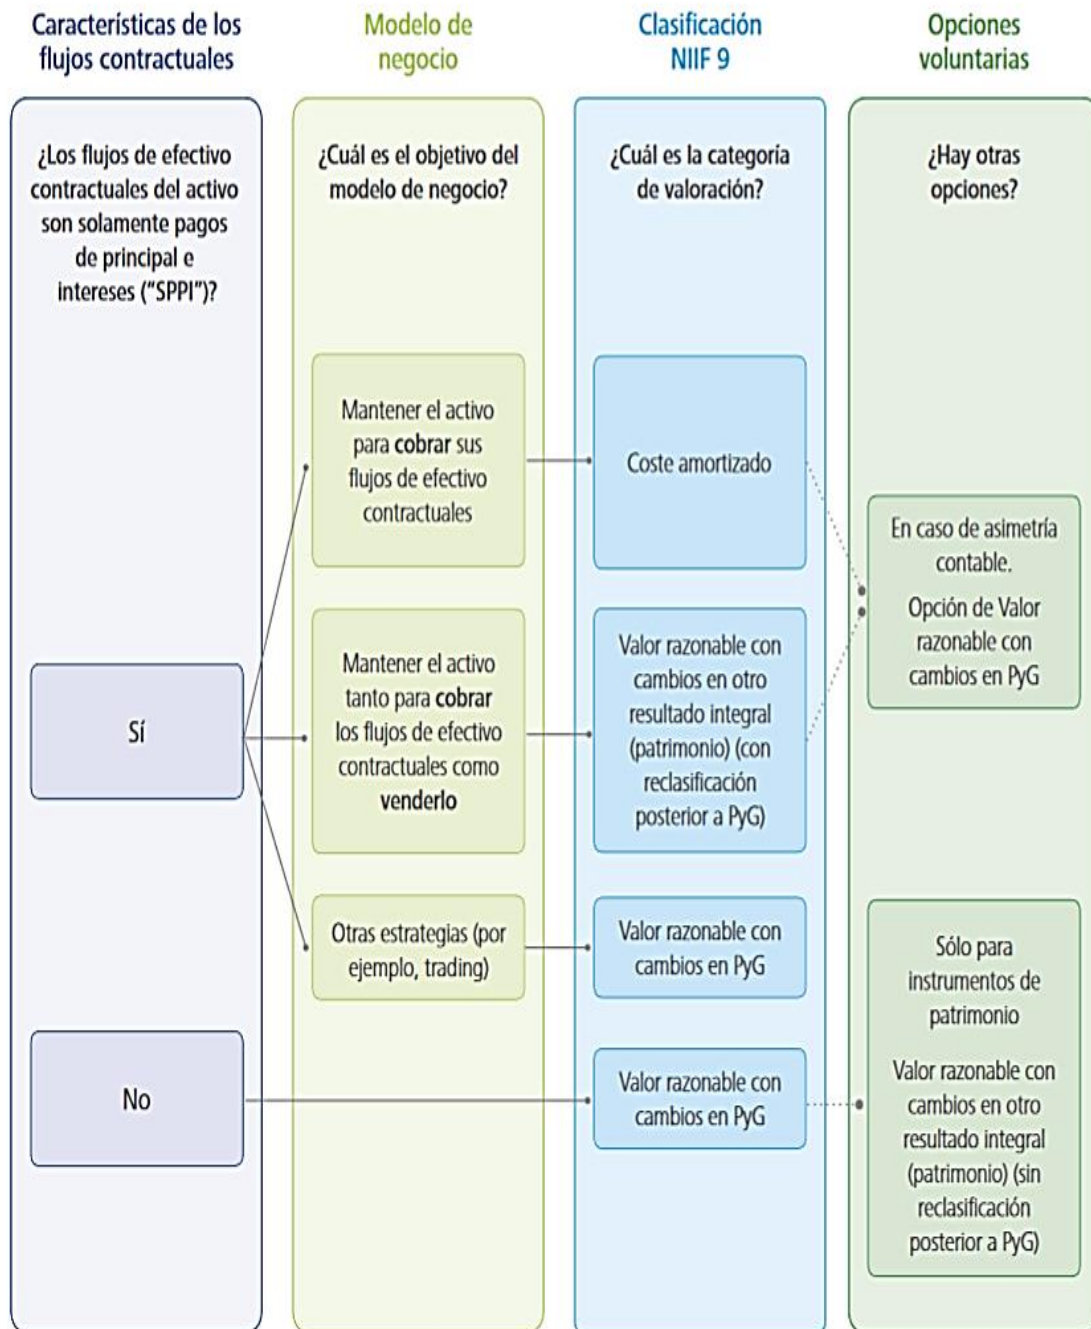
Características de los flujos contractuales

Modelo de negocio

Clasificación NIIF 9

Opciones voluntarias

¿Los flujos de efectivo contractuales del activo son solamente pagos de principal e intereses ("SPPI")?

¿Cuál es el objetivo del modelo de negocio?

¿Cuál es la categoría de valoración?

¿Hay otras opciones?

Mantener el activo para cobrar sus flujos de efectivo contractuales

Coste amortizado

En caso de asimetría contable.

Opción de Valor razonable con cambios en PyG

Sí

Mantener el activo tanto para cobrar los flujos de efectivo contractuales como venderlo

Valor razonable con cambios en otro resultado integral (patrimonio) (con reclasificación posterior a PyG)

Otras estrategias (por ejemplo, trading)

Valor razonable con cambios en PyG

Sólo para instrumentos de patrimonio

Valor razonable con cambios en otro resultado integral (patrimonio) (sin reclasificación posterior a PyG)

No

Valor razonable con cambios en PyG